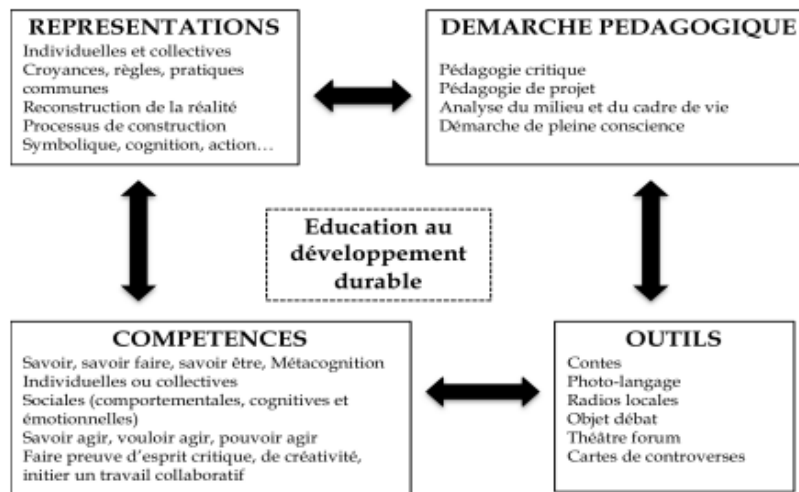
REPRESENTATIONS
Individuelles et collectives
Croyances, règles, pratiques communes
Reconstruction de la réalité
Processus de construction
Symbolique, cognition, action…

DEMARCHE PEDAGOGIQUE
Pédagogie critique
Pédagogie de projet
Analyse du milieu et du cadre de vie
Démarche de pleine conscience

Education au développement durable

COMPETENCES
Savoir, savoir faire, savoir être, Métacognition
Individuelles ou collectives
Sociales (comportementales, cognitives et émotionnelles)
Savoir agir, vouloir agir, pouvoir agir
Faire preuve d'esprit critique, de créativité, initier un travail collaboratif

OUTILS
Contes
Photo-langage
Radios locales
Objet débat
Théâtre forum
Cartes de controverses